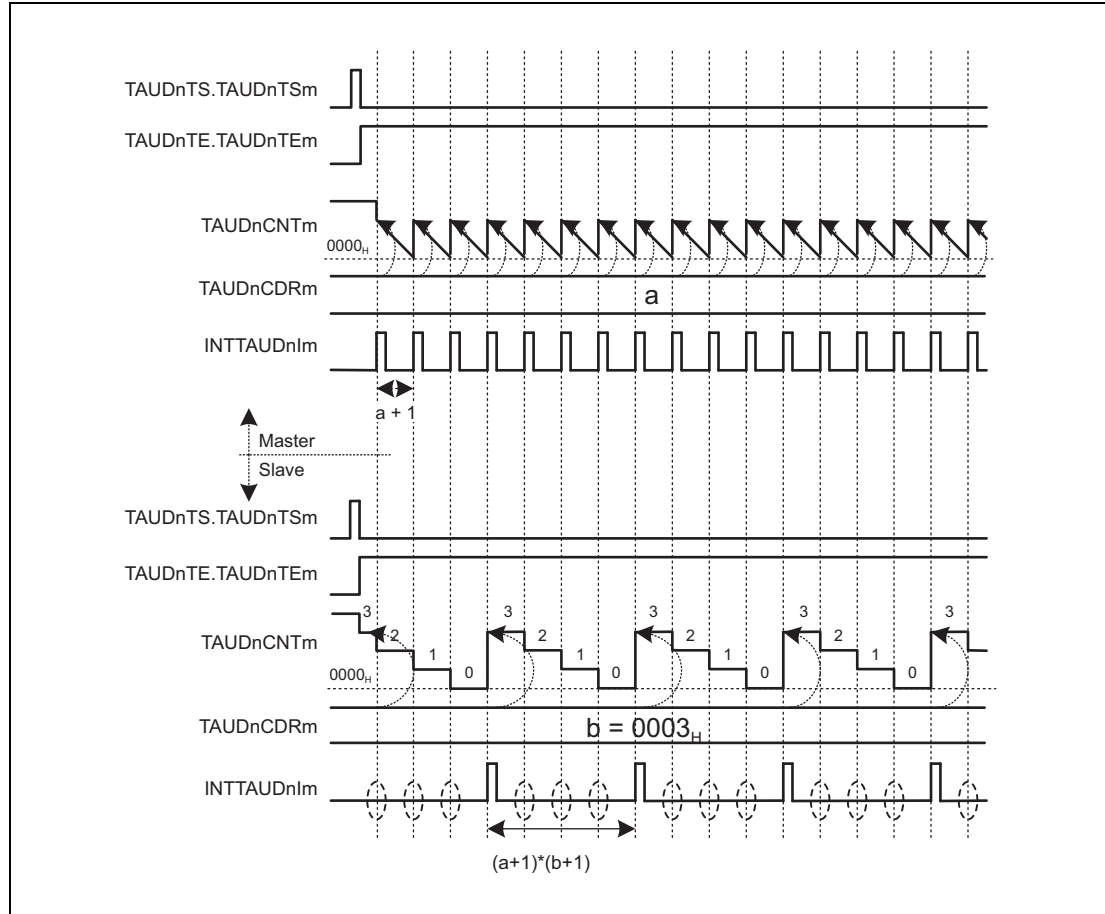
TAUDnTS.TAUDnTSm

TAUDnTE.TAUDnTEm

TAUDnCNTm

$0000_H$

TAUDnCDRm

a

INTTAUDnIm

a + 1

Master

Slave

TAUDnTS.TAUDnTSm

TAUDnTE.TAUDnTEm

TAUDnCNTm

3 2 1 0 3 2 1 0 3 2 1 0 3 2 1 0 3

$0000_H$

TAUDnCDRm

b = $0003_H$

INTTAUDnIm

(a+1)*(b+1)